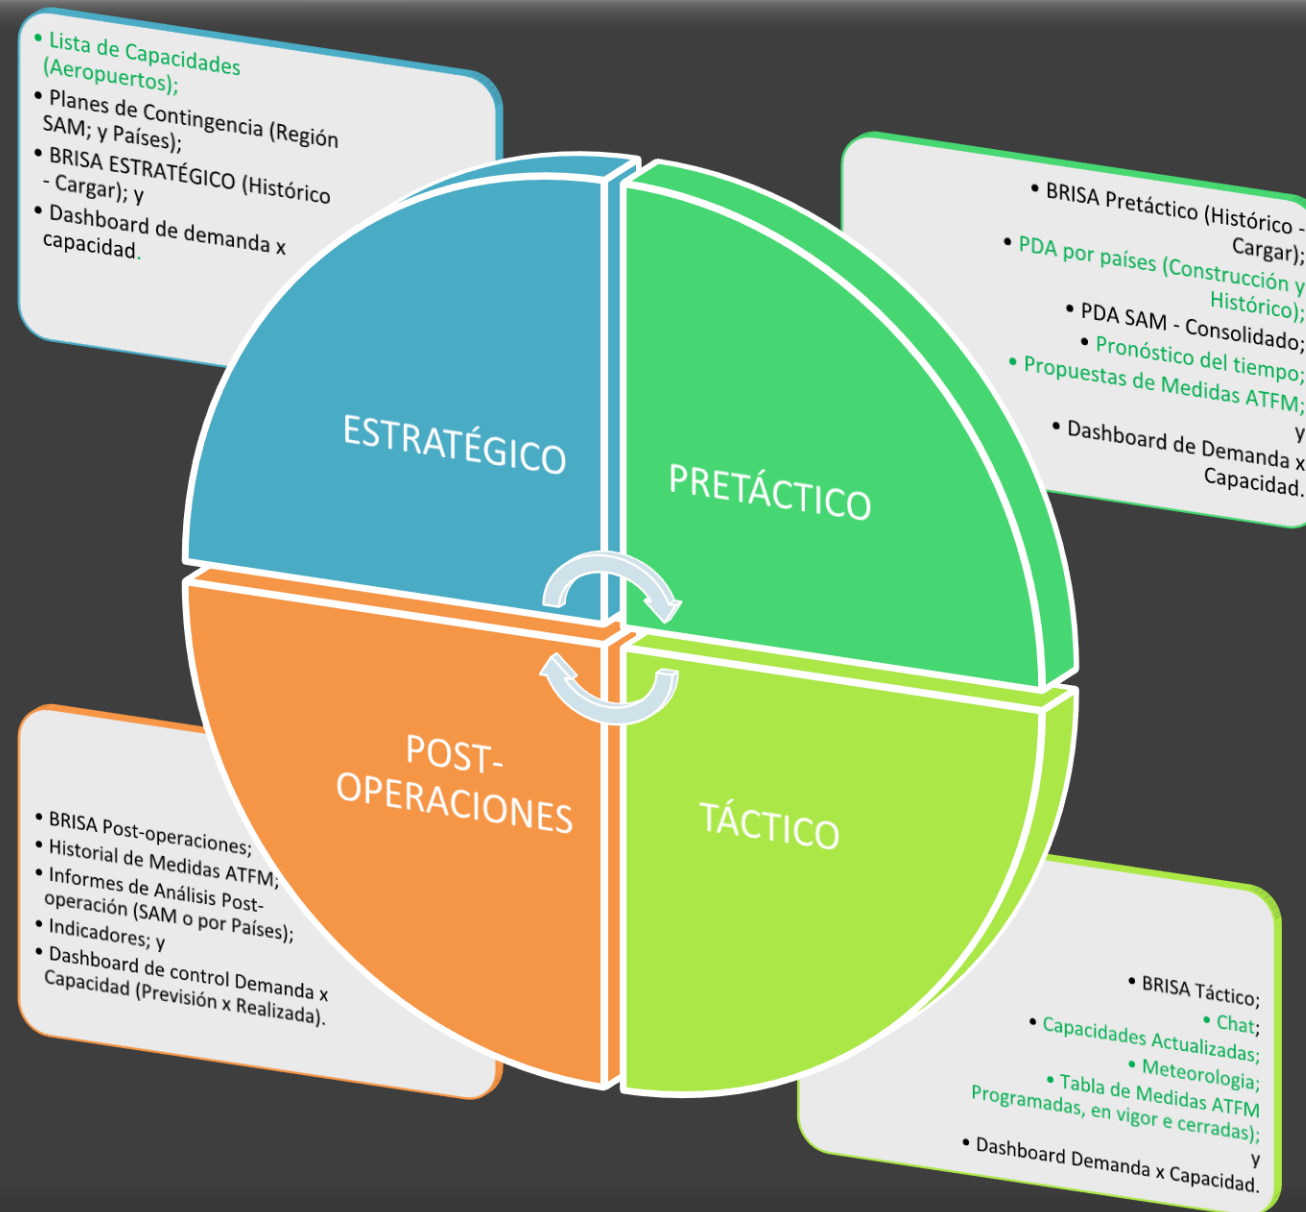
• Lista de Capacidades (Aeropuertos);
• Planes de Contingencia (Región SAM; y Países);
• BRISA ESTRATÉGICO (Histórico - Cargar); y
• Dashboard de demanda x capacidad.

• BRISA Pretáctico (Histórico - Cargar);
• PDA por países (Construcción y Histórico);
• PDA SAM - Consolidado;
• Pronóstico del tiempo;
• Propuestas de Medidas ATFM; y
• Dashboard de Demanda x Capacidad.

ESTRATÉGICO

PRETÁCTICO

POST-OPERACIONES

TÁCTICO

• BRISA Post-operaciones;
• Historial de Medidas ATFM;
• Informes de Análisis Post-operación (SAM o por Países);
• Indicadores; y
• Dashboard de control Demanda x Capacidad (Previsión x Realizada).

• BRISA Táctico;
• Chat;
• Capacidades Actualizadas;
• Meteorologia;
• Tabla de Medidas ATFM Programadas, en vigor e cerradas); y
• Dashboard Demanda x Capacidad.